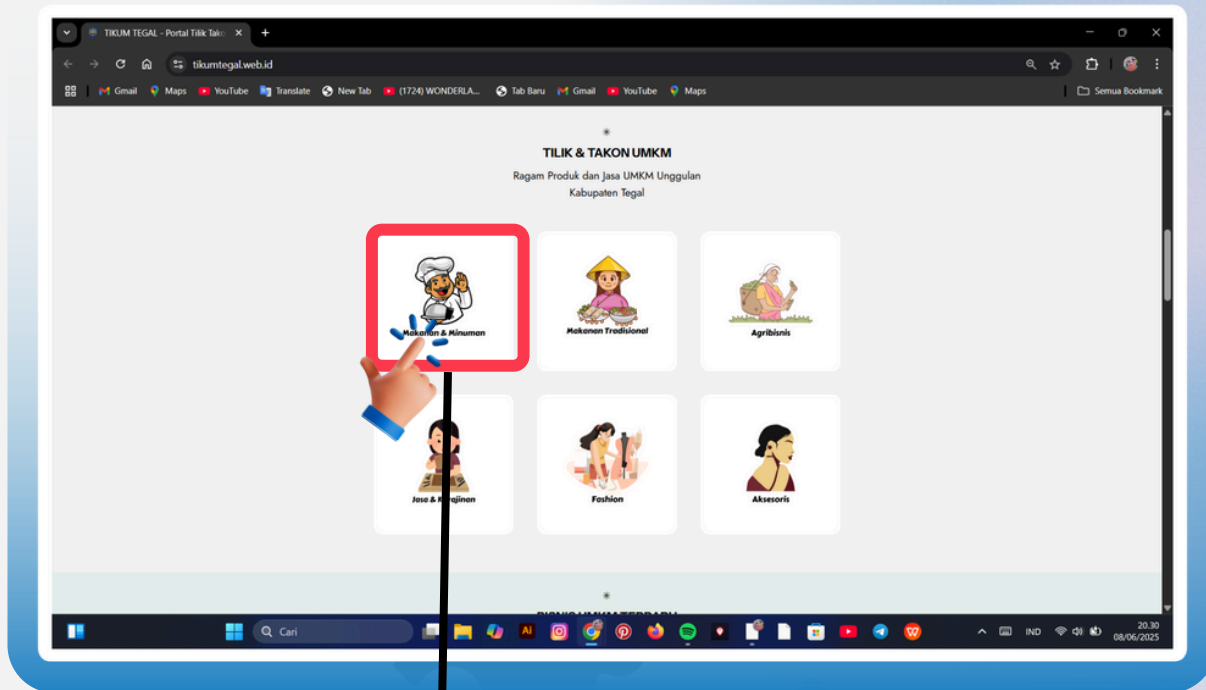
TIKUM TEGAL - Portal Tilik Tako

tikumtegal.web.id

Gmail Maps YouTube Translate New Tab (1724) WONDERLA... Tab Baru Gmail YouTube Maps Semua Bookmark

TILIK & TAKON UMKM

Ragam Produk dan Jasa UMKM Unggulan Kabupaten Tegal

Makanan & Minuman

Makanan Tradisional

Agribisnis

Jasa & K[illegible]rajinan

Fashion

Aksesoris

Cari

IND

20.30
08/06/2025